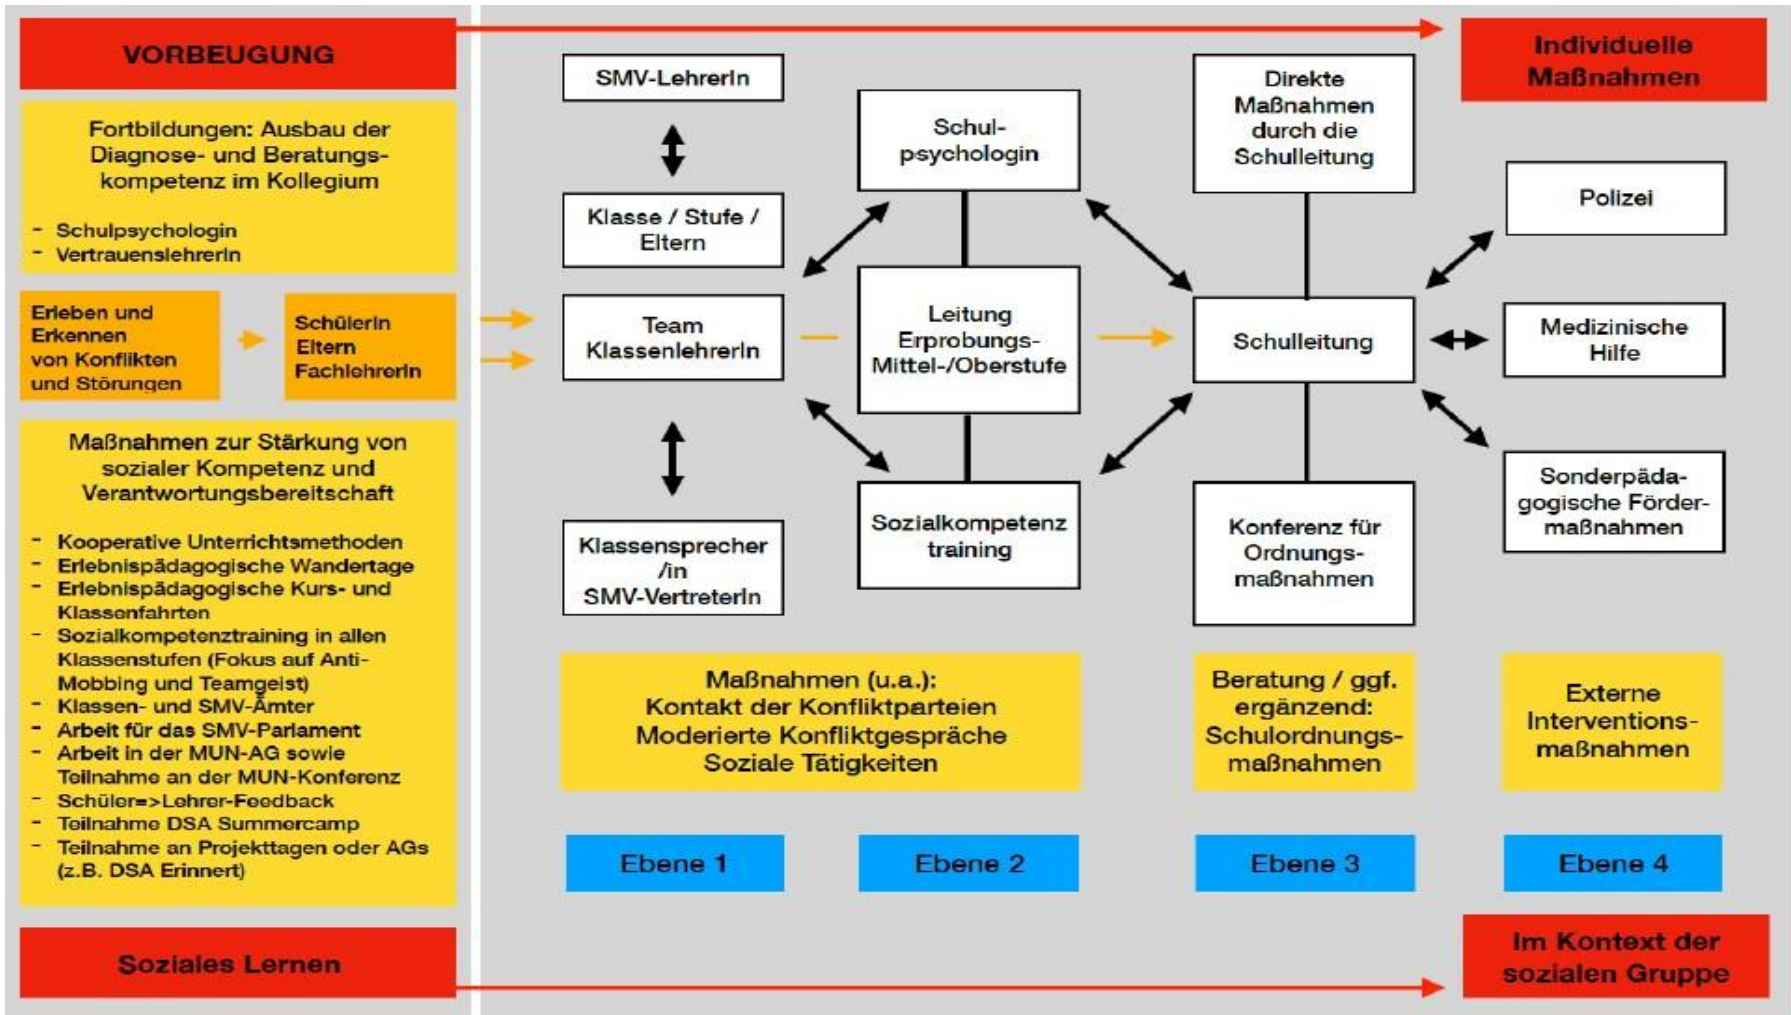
VORBEUGUNG

Fortbildungen: Ausbau der Diagnose- und Beratungskompetenz im Kollegium

- Schulpsychologin
- VertrauenslehrerIn

Erleben und Erkennen von Konflikten und Störungen

SchülerIn
Eltern
FachlehrerIn

Maßnahmen zur Stärkung von sozialer Kompetenz und Verantwortungsbereitschaft

- Kooperative Unterrichtsmethoden
- Erlebnispädagogische Wandertage
- Erlebnispädagogische Kurs- und Klassenfahrten
- Sozialkompetenztraining in allen Klassenstufen (Fokus auf Anti-Mobbing und Teamgeist)
- Klassen- und SMV-Ämter
- Arbeit für das SMV-Parlament
- Arbeit in der MUN-AG sowie Teilnahme an der MUN-Konferenz
- Schüler=>Lehrer-Feedback
- Teilnahme DSA Summercamp
- Teilnahme an Projekttagen oder AGs (z.B. DSA Erinnert)

Soziales Lernen

SMV-LehrerIn

Klasse / Stufe / Eltern

Team KlassenlehrerIn

KlassensprecherIn /in SMV-VertreterIn

Schul-psychologin

Leitung Erprobungs-Mittel-/Oberstufe

Sozialkompetenz training

Direkte Maßnahmen durch die Schulleitung

Schulleitung

Konferenz für Ordnungs-maßnahmen

Individuelle Maßnahmen

Polizei

Medizinische Hilfe

Sonderpädagogische Fördermaßnahmen

Maßnahmen (u.a.):
Kontakt der Konfliktparteien
Moderierte Konfliktgespräche
Soziale Tätigkeiten

Beratung / ggf. ergänzend: Schulordnungs-maßnahmen

Externe Interventions-maßnahmen

Ebene 1

Ebene 2

Ebene 3

Ebene 4

Im Kontext der sozialen Gruppe